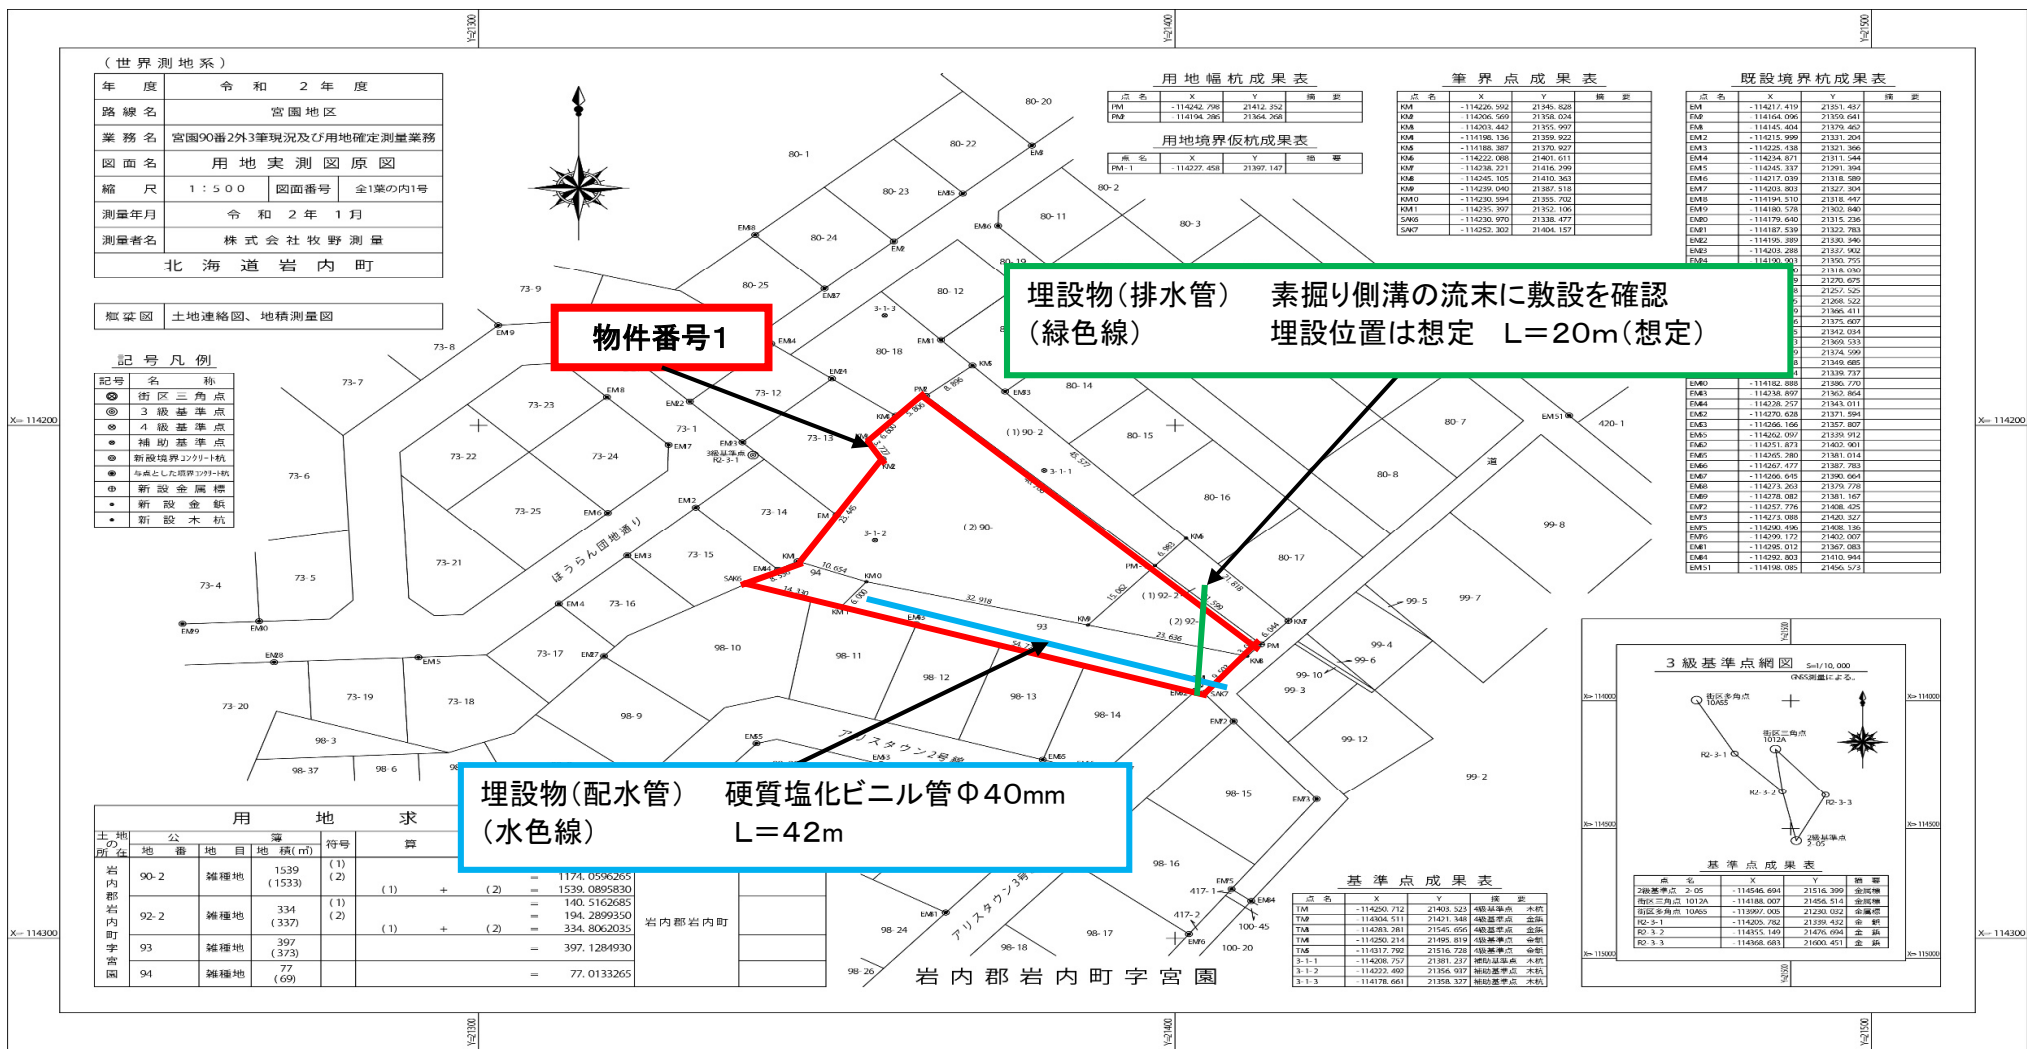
（世界測地系）

| 年度 | 令和　2年度 | | |
|---|---|---|---|
| 路線名 | 宮園地区 | | |
| 業務名 | 宮園90番2外3筆現況及び用地確定測量業務 | | |
| 図面名 | 用地実測図原図 | | |
| 縮尺 | 1：500 | 図面番号 | 全1葉の内1号 |
| 測量年月 | 令和　2年　1月 | | |
| 測量者名 | 株式会社牧野測量 | | |
| 北海道岩内町 | | | |

| 添図 | 土地連絡図、地積測量図 |
|---|---|

記号凡例

| 記号 | 名称 |
|---|---|
| | 街区三角点 |
| | 3級基準点 |
| | 4級基準点 |
| | 補助基準点 |
| | 新設境界コンクリート杭 |
| | 与点とした境界コンクリート杭 |
| | 新設金属標 |
| | 新設金鋲 |
| | 新設木杭 |

用地幅杭成果表

用地境界仮杭成果表

筆界点成果表

既設境界杭成果表

物件番号1

埋設物（排水管）　素掘り側溝の流末に敷設を確認
（緑色線）　埋設位置は想定　L＝20m（想定）

埋設物（配水管）　硬質塩化ビニル管Φ40mm
（水色線）　L＝42m

ほうらん団地通り

アリスタウン2号線

アリスタウン3号

3級基準点網図

基準点成果表

用地求

| 土地の所在 | 地番 | 地目 | 地積(㎡) | 符号 | 算 | | |
|---|---|---|---|---|---|---|---|
| 岩内郡岩内町字宮園 | 90-2 | 雑種地 | 1539 (1533) | (1)(2) | (1) + (2) | = | 1174.0596265 / 1539.0895830 |
| | 92-2 | 雑種地 | 334 (337) | (1)(2) | (1) + (2) | = | 140.5162685 / 194.2899350 / 334.8062035 |
| | 93 | 雑種地 | 397 (373) | | | = | 397.1284930 |
| | 94 | 雑種地 | 77 (69) | | | = | 77.0133265 |

岩内郡岩内町

岩内郡岩内町字宮園